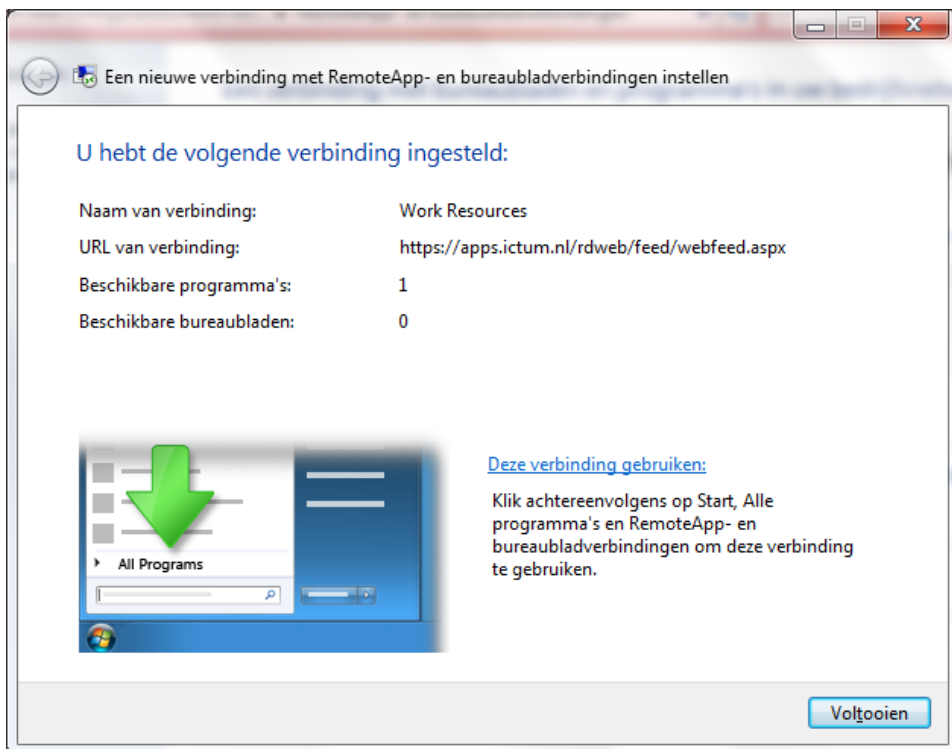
Een nieuwe verbinding met RemoteApp- en bureaubladverbindingen instellen

U hebt de volgende verbinding ingesteld:

| | |
|---|---|
| Naam van verbinding: | Work Resources |
| URL van verbinding: | https://apps.ictum.nl/rdweb/feed/webfeed.aspx |
| Beschikbare programma's: | 1 |
| Beschikbare bureaubladen: | 0 |

All Programs

Deze verbinding gebruiken:

Klik achtereenvolgens op Start, Alle programma's en RemoteApp- en bureaubladverbindingen om deze verbinding te gebruiken.

Voltooien